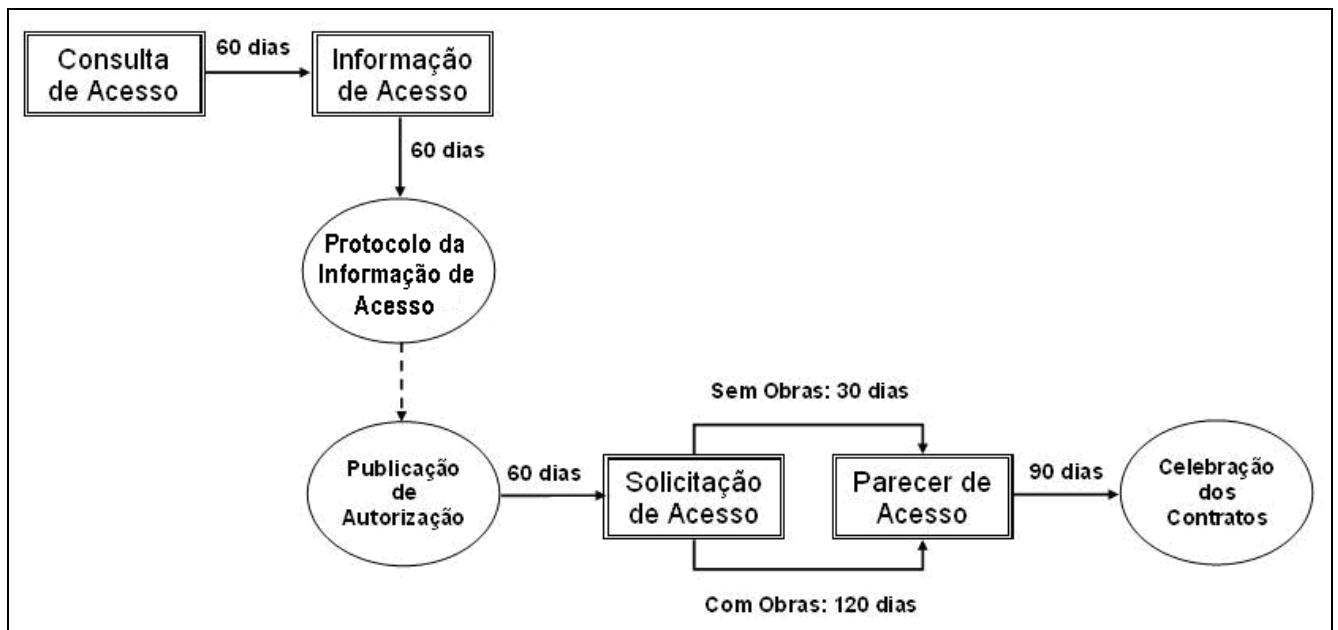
Consulta de Acesso

60 dias

Informação de Acesso

60 dias

Protocolo da Informação de Acesso

Publicação de Autorização

60 dias

Solicitação de Acesso

Sem Obras: 30 dias

Com Obras: 120 dias

Parecer de Acesso

90 dias

Celebração dos Contratos